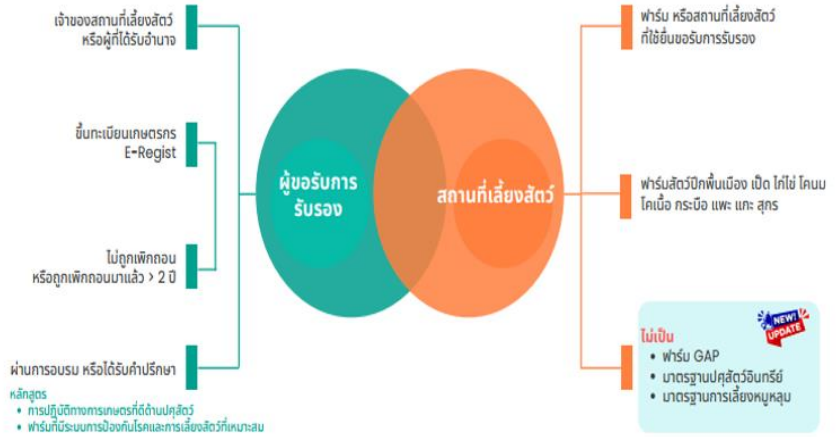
เจ้าของสถานที่เลี้ยงสัตว์ หรือผู้ที่ได้รับอำนาจ

ขึ้นทะเบียนเกษตรกร E-Regist

ไม่ถูกเพิกถอน หรือถูกเพิกถอนมาแล้ว > 2 ปี

ผ่านการอบรม หรือได้รับคำปรึกษา

หลักสูตร
• การปฏิบัติทางการเกษตรที่ดีด้านปศุสัตว์
• ฟาร์มที่มีระบบการป้องกันโรคและการเลี้ยงสัตว์ที่เหมาะสม

ผู้ขอรับการรับรอง

สถานที่เลี้ยงสัตว์

ฟาร์ม หรือสถานที่เลี้ยงสัตว์ ที่ใช้ยื่นขอรับการรับรอง

ฟาร์มสัตว์ปีกพื้นเมือง เป็ด ไก่ไข่ โคนม โคเนื้อ กระบือ แพะ แกะ สุกร

NEW! UPDATE

ไม่เป็น
• ฟาร์ม GAP
• มาตรฐานปศุสัตว์อินทรีย์
• มาตรฐานการเลี้ยงหมูหลุม